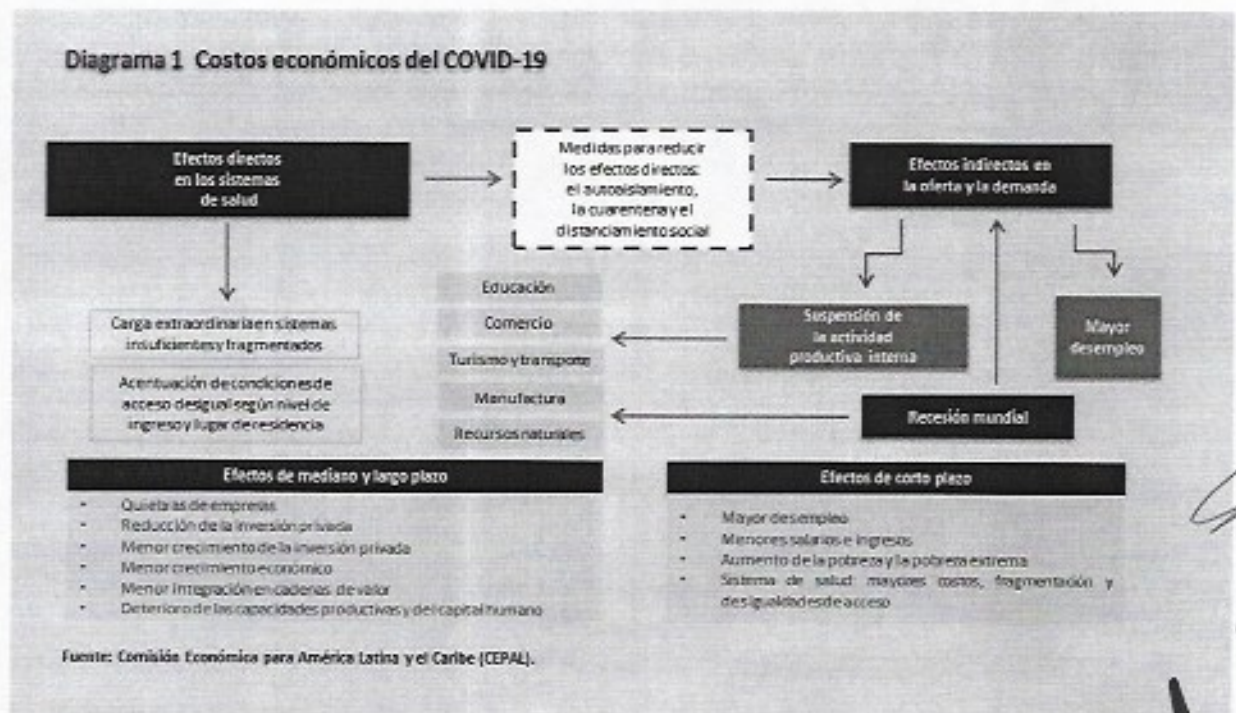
Diagrama 1 Costos económicos del COVID-19

Efectos directos en los sistemas de salud

Medidas para reducir los efectos directos: el autoaislamiento, la cuarentena y el distanciamiento social

Efectos indirectos en la oferta y la demanda

Carga extraordinaria en sistemas insuficientes y fragmentados

Acentuación de condiciones de acceso desigual según nivel de ingreso y lugar de residencia

Educación
Comercio
Turismo y transporte
Manufactura
Recursos naturales

Suspensión de la actividad productiva interna

Mayor desempleo

Recesión mundial

Efectos de mediano y largo plazo
- Quiebras de empresas
- Reducción de la inversión privada
- Menor crecimiento de la inversión privada
- Menor crecimiento económico
- Menor integración en cadenas de valor
- Deterioro de las capacidades productivas y del capital humano

Efectos de corto plazo
- Mayor desempleo
- Menores salarios e ingresos
- Aumento de la pobreza y la pobreza extrema
- Sistema de salud: mayores costos, fragmentación y desigualdades de acceso

Fuente: Comisión Económica para América Latina y el Caribe (CEPAL).